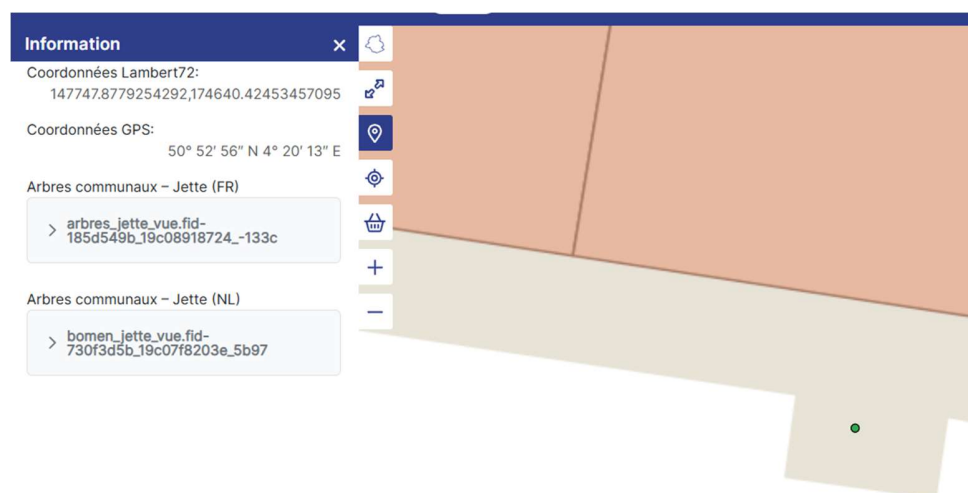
Information

Coordonnées Lambert72:
147747.8779254292,174640.42453457095

Coordonnées GPS:
50° 52′ 56″ N 4° 20′ 13″ E

Arbres communaux – Jette (FR)

arbres_jette_vue.fid-185d549b_19c08918724_-133c

Arbres communaux – Jette (NL)

bomen_jette_vue.fid-730f3d5b_19c07f8203e_5b97